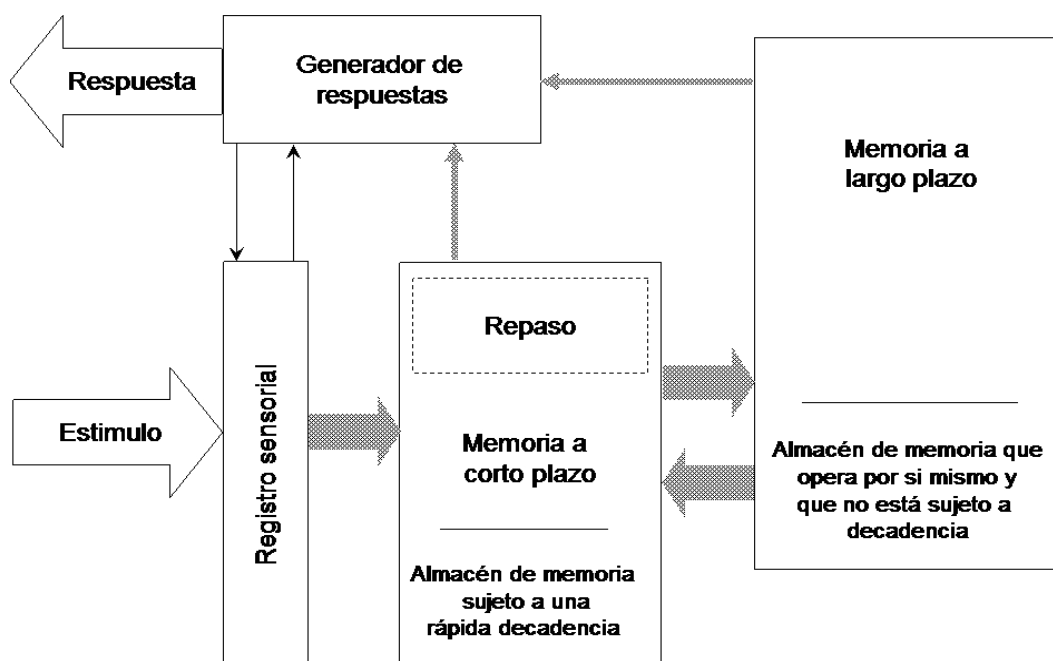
Respuesta

Generador de respuestas

Memoria a largo plazo

Registro sensorial

Repaso

Estimulo

Memoria a corto plazo

Almacén de memoria sujeto a una rápida decadencia

Almacén de memoria que opera por si mismo y que no está sujeto a decadencia